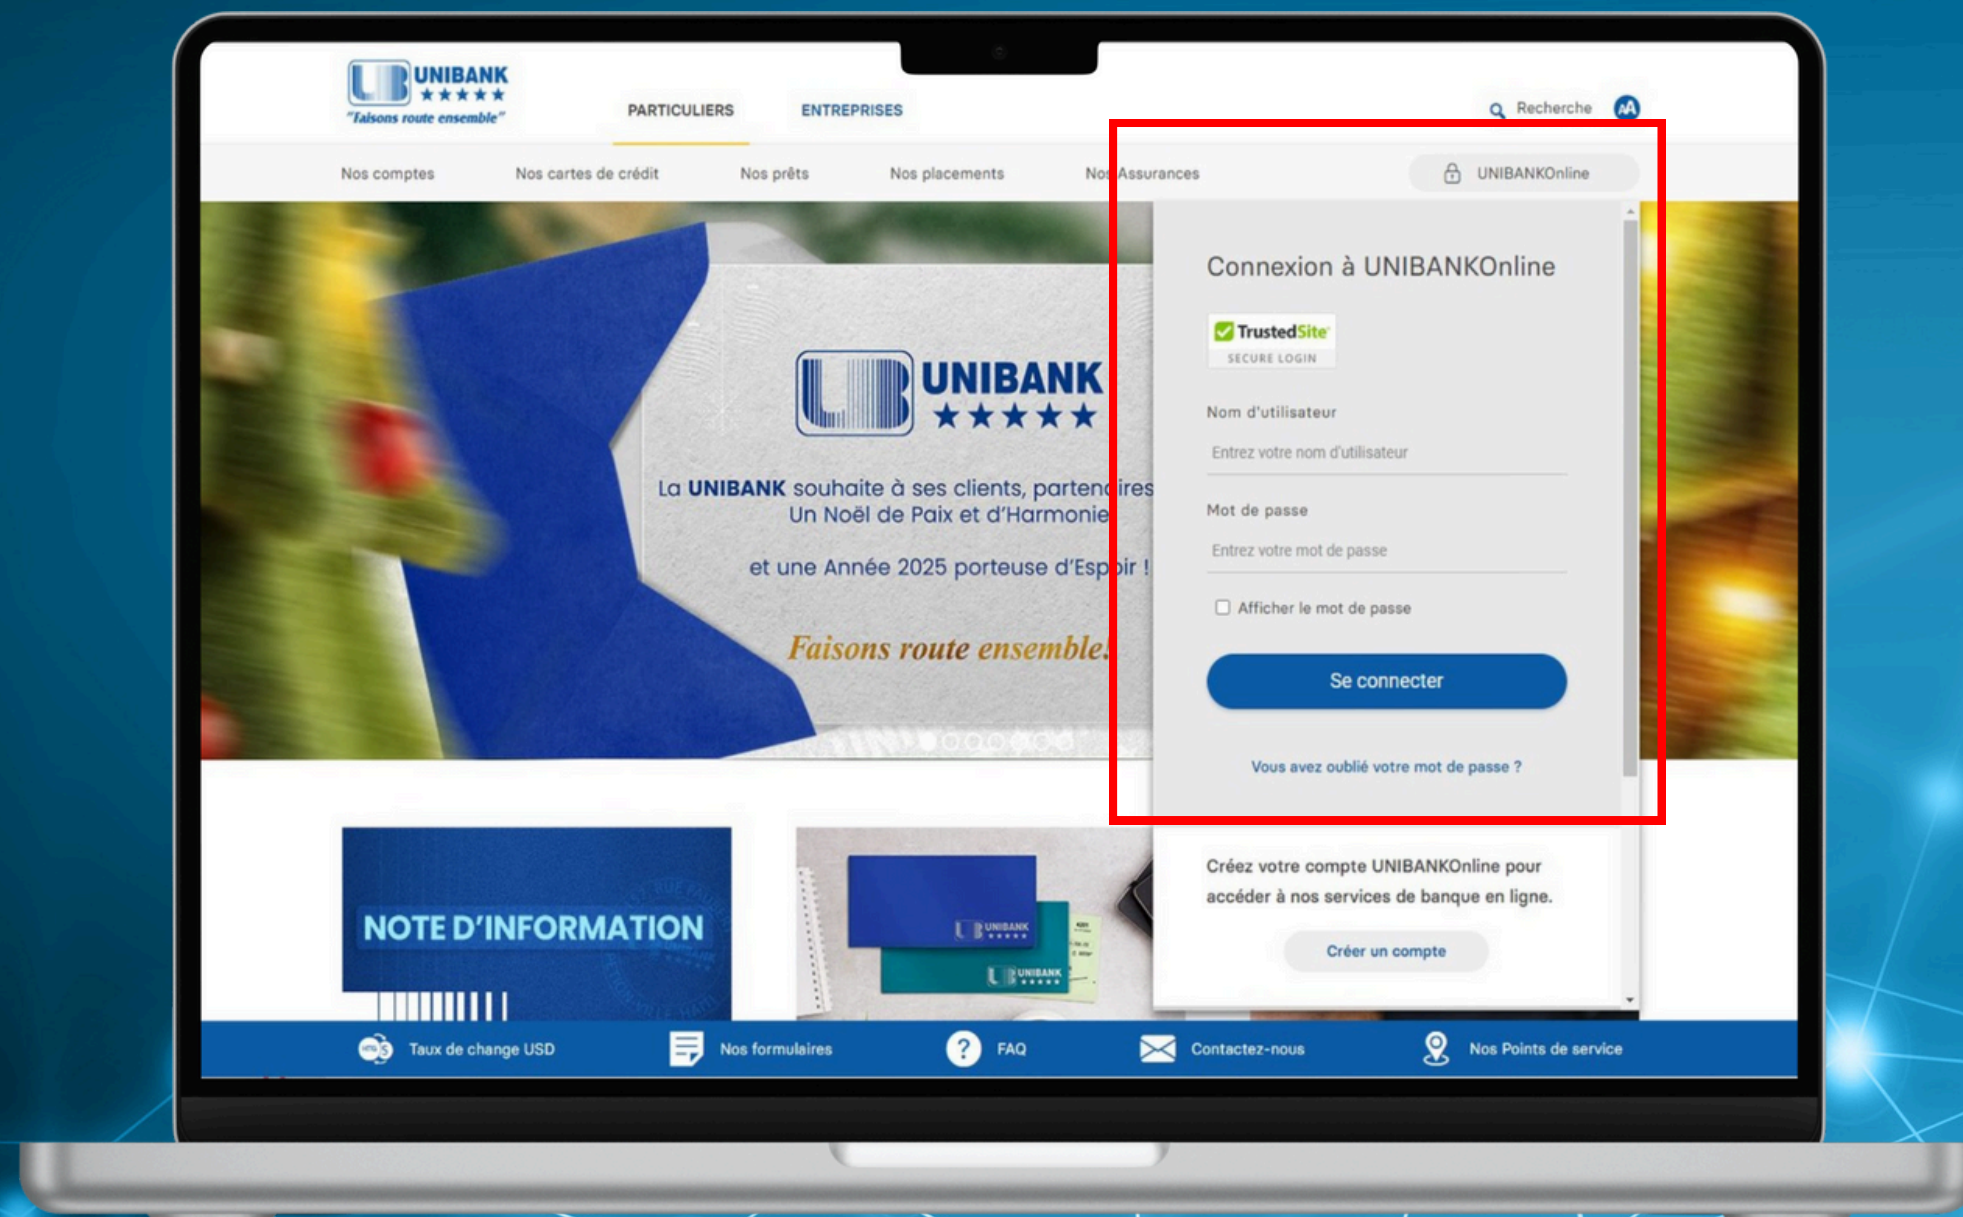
UNIBANK
★★★★★
"Faisons route ensemble"

PARTICULIERS ENTREPRISES

Recherche

Nos comptes Nos cartes de crédit Nos prêts Nos placements Nos Assurances

UNIBANKOnline

UNIBANK
★★★★★

La UNIBANK souhaite à ses clients, partenaires
Un Noël de Paix et d'Harmonie

et une Année 2025 porteuse d'Espoir !

Faisons route ensemble!

Connexion à UNIBANKOnline

TrustedSite
SECURE LOGIN

Nom d'utilisateur

Entrez votre nom d'utilisateur

Mot de passe

Entrez votre mot de passe

Afficher le mot de passe

Se connecter

Vous avez oublié votre mot de passe ?

Créez votre compte UNIBANKOnline pour accéder à nos services de banque en ligne.

Créer un compte

NOTE D'INFORMATION

UNIBANK

UNIBANK

Taux de change USD Nos formulaires FAQ Contactez-nous Nos Points de service